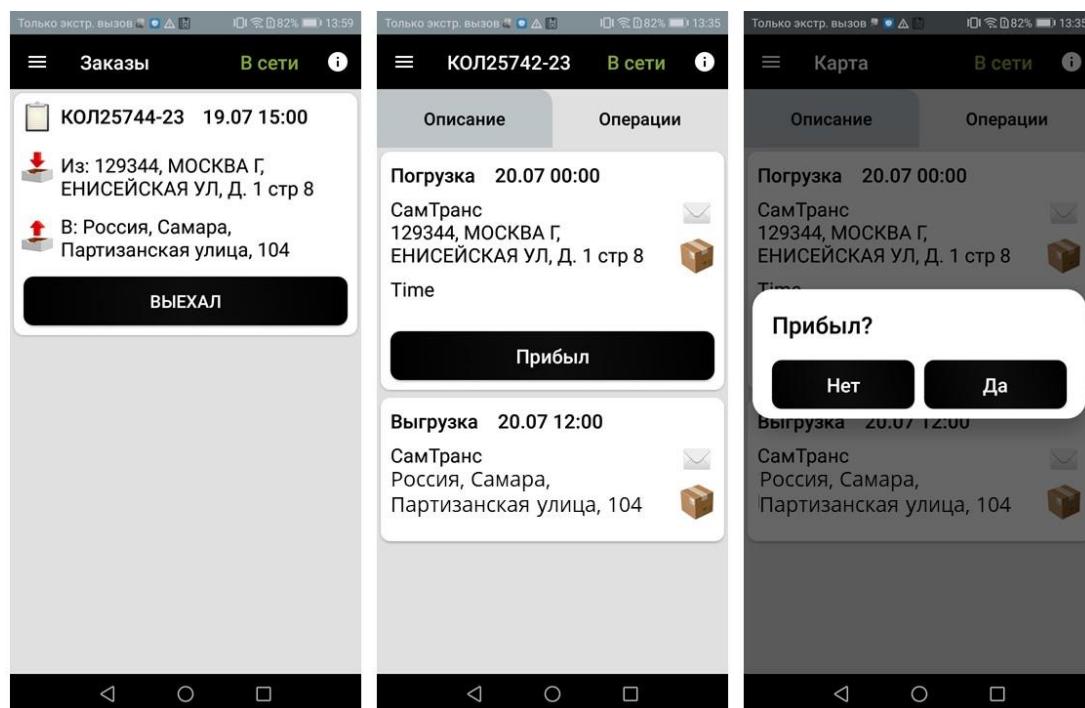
Только экстр. вызов 82% 13:59

Заказы В сети

КОЛ25744-23 19.07 15:00

Из: 129344, МОСКВА Г, ЕНИСЕЙСКАЯ УЛ, Д. 1 стр 8

В: Россия, Самара, Партизанская улица, 104

ВЫЕХАЛ

Только экстр. вызов 82% 13:35

КОЛ25742-23 В сети

Описание Операции

Погрузка 20.07 00:00

СамТранс
129344, МОСКВА Г, ЕНИСЕЙСКАЯ УЛ, Д. 1 стр 8

Time

Прибыл

Выгрузка 20.07 12:00

СамТранс
Россия, Самара, Партизанская улица, 104

Только экстр. вызов 82% 13:35

Карта В сети

Описание Операции

Погрузка 20.07 00:00

СамТранс
129344, МОСКВА Г, ЕНИСЕЙСКАЯ УЛ, Д. 1 стр 8

Прибыл?

Нет Да

Выгрузка 20.07 12:00

СамТранс
Россия, Самара, Партизанская улица, 104